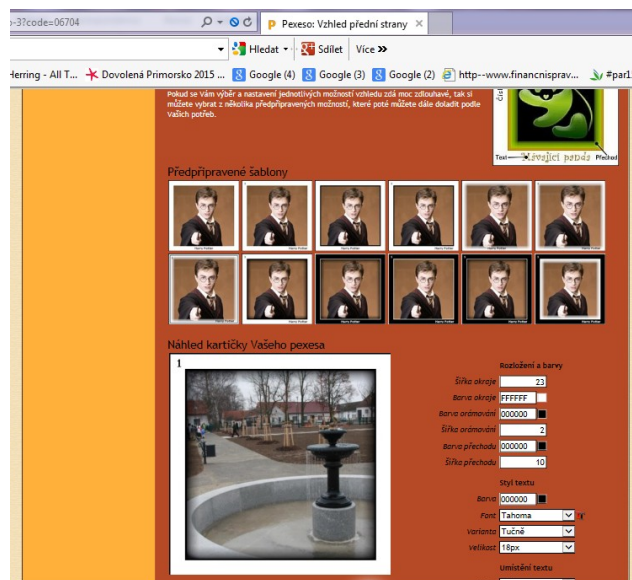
>-3?code=06704

Pexeso: Vzhled přední strany ×

Hledat ▾ Sdílet Více »

Herring - All T... Dovolená Primorsko 2015 ... Google (4) Google (3) Google (2) http--www.financnisprav... #par1

Pokud se Vám výběr a nastavení jednotlivých možností vzhledu zdá moc zdlouhavé, tak si můžete vybrat z několika předpřipravených možností, které poté můžete dále doladit podle Vašich potřeb.

Číslo
Text
Létající panda
Přechod

Předpřipravené šablony

Náhled kartičky Vašeho pexesa

1

Rozložení a barvy

| | |
|---|---|
| Šířka okraje | 23 |
| Barva okraje | FFFFFF |
| Barva orámování | 000000 |
| Šířka orámování | 2 |
| Barva přechodu | 000000 |
| Šířka přechodu | 10 |

Styl textu

| | |
|---|---|
| Barva | 000000 |
| Font | Tahoma |
| Varianta | Tučně |
| Velikost | 18px |

Umístění textu